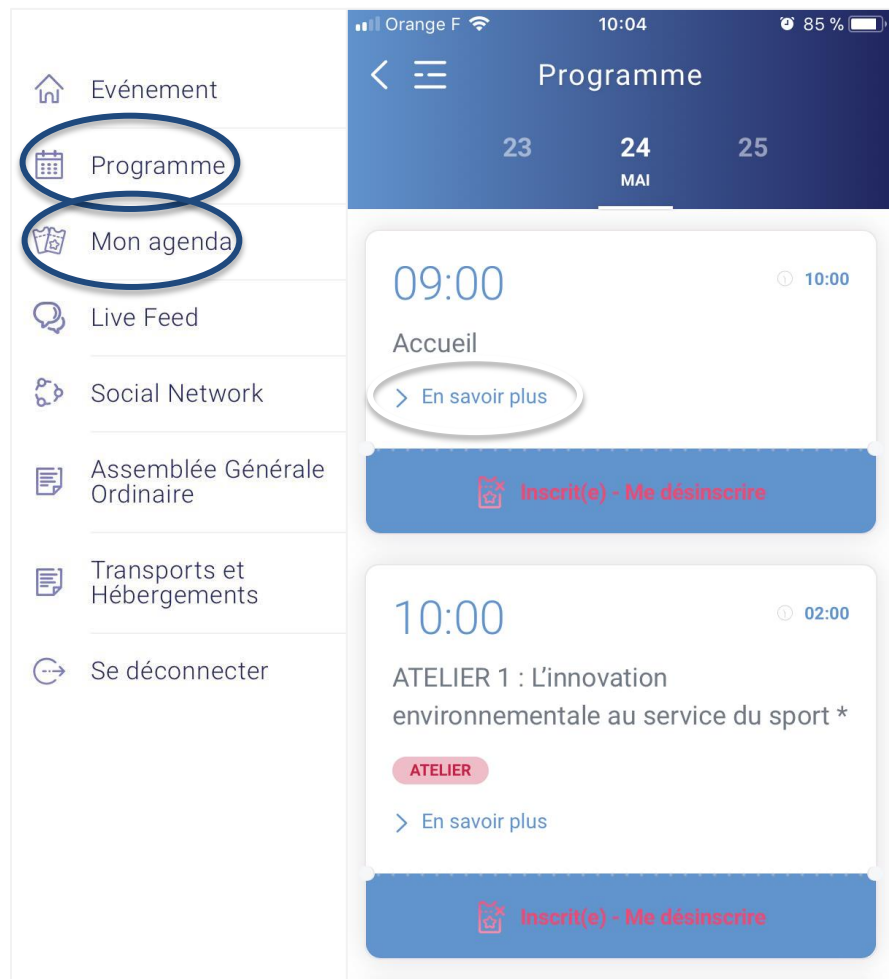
Evénement

Programme

Mon agenda

Live Feed

Social Network

Assemblée Générale Ordinaire

Transports et Hébergements

Se déconnecter

Orange F 10:04 85 %

Programme

23 24 MAI 25

09:00 10:00

Accueil

> En savoir plus

Inscrit(e) - Me désinscrire

10:00 02:00

ATELIER 1 : L'innovation environnementale au service du sport *

ATELIER

> En savoir plus

Inscrit(e) - Me désinscrire